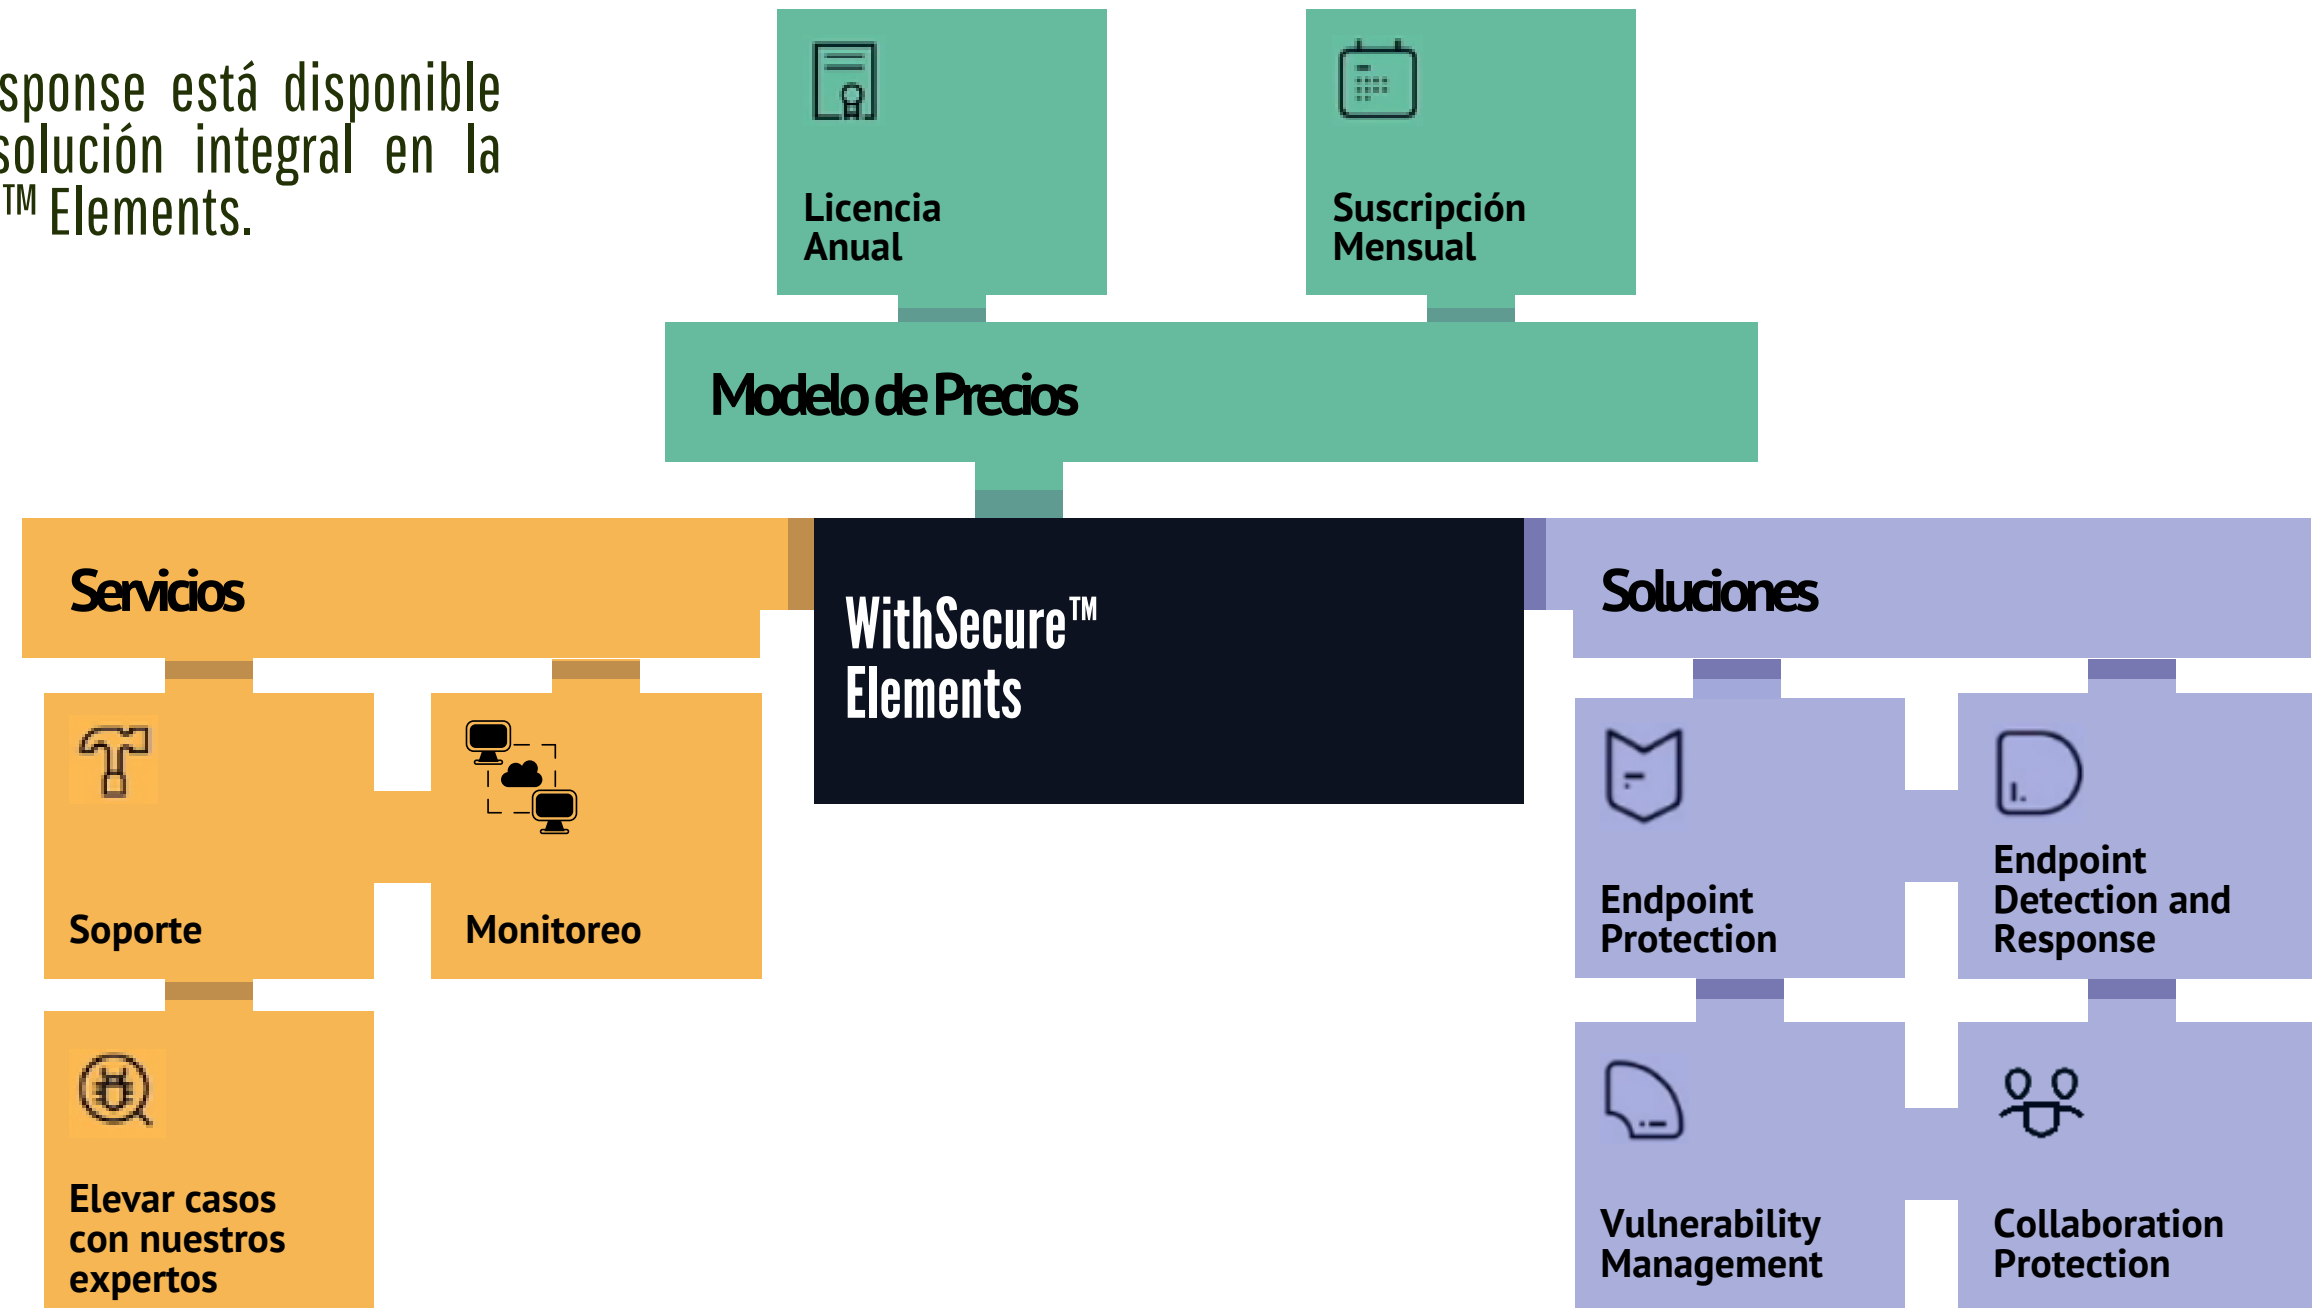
sponse está disponible solución integral en la ™ Elements.

Licencia Anual

Suscripción Mensual

Modelo de Precios

Servicios

WithSecure™ Elements

Soluciones

Soporte

Monitoreo

Endpoint Protection

Endpoint Detection and Response

Elevar casos con nuestros expertos

Vulnerability Management

Collaboration Protection